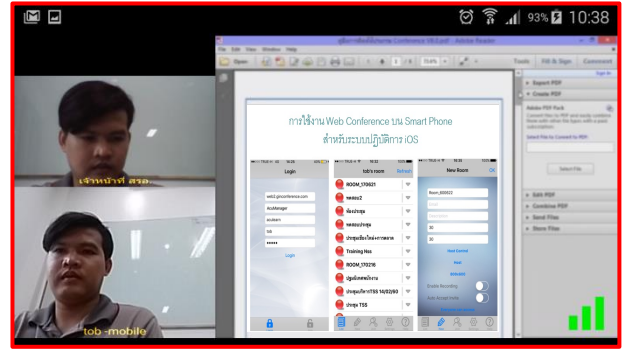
93% 10:38

คู่มือการใช้งานระบบ Conference V8.0.pdf - Adobe Reader

File Edit View Window Help

Open

4 / 15 73.6%

Tools Fill & Sign Comment

Sign In

Export PDF

Create PDF

Adobe PDF Pack

Select File

Edit PDF

Combine PDF

Send Files

Store Files

การใช้งาน Web Conference บน Smart Phone
สำหรับระบบปฏิบัติการ iOS

Login

Login

tob's room

Refresh

ROOM_570631

ห้องประชุม

Training Nss

ROOM_570216

ประชุม TSS

New Room

OK

Room_600622

Host Control

Enable Recording

Auto Accept Invite

เจ้าหน้าที่ สรอ.

tob -mobile